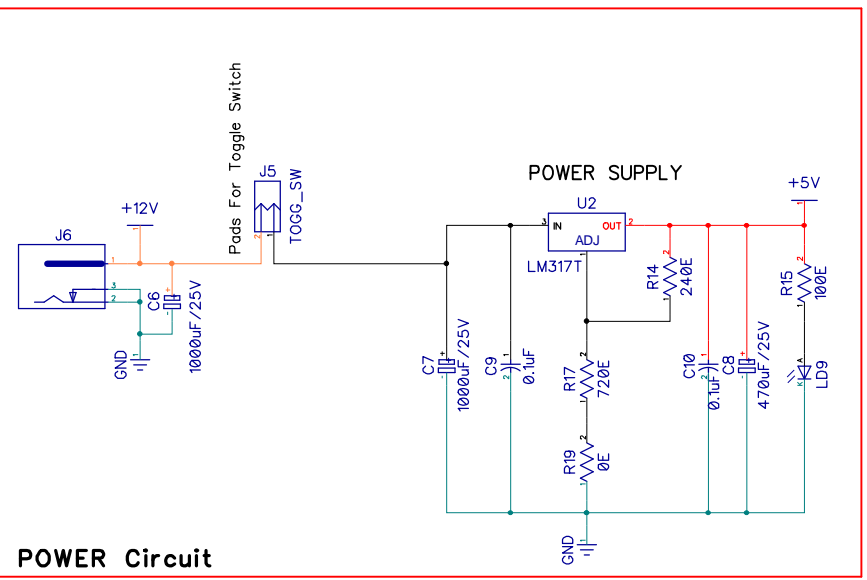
Pads For Toggle Switch

J5

TOGG_SW

J6

+12V

C6
1000uF/25V

GND

POWER SUPPLY

U2

IN OUT

ADJ

LM317T

+5V

R14
240E

R15
100E

C7
1000uF/25V

C9
0.1uF

R17
720E

C10
0.1uF

C8
470uF/25V

LD9

R19
0E

GND

POWER Circuit